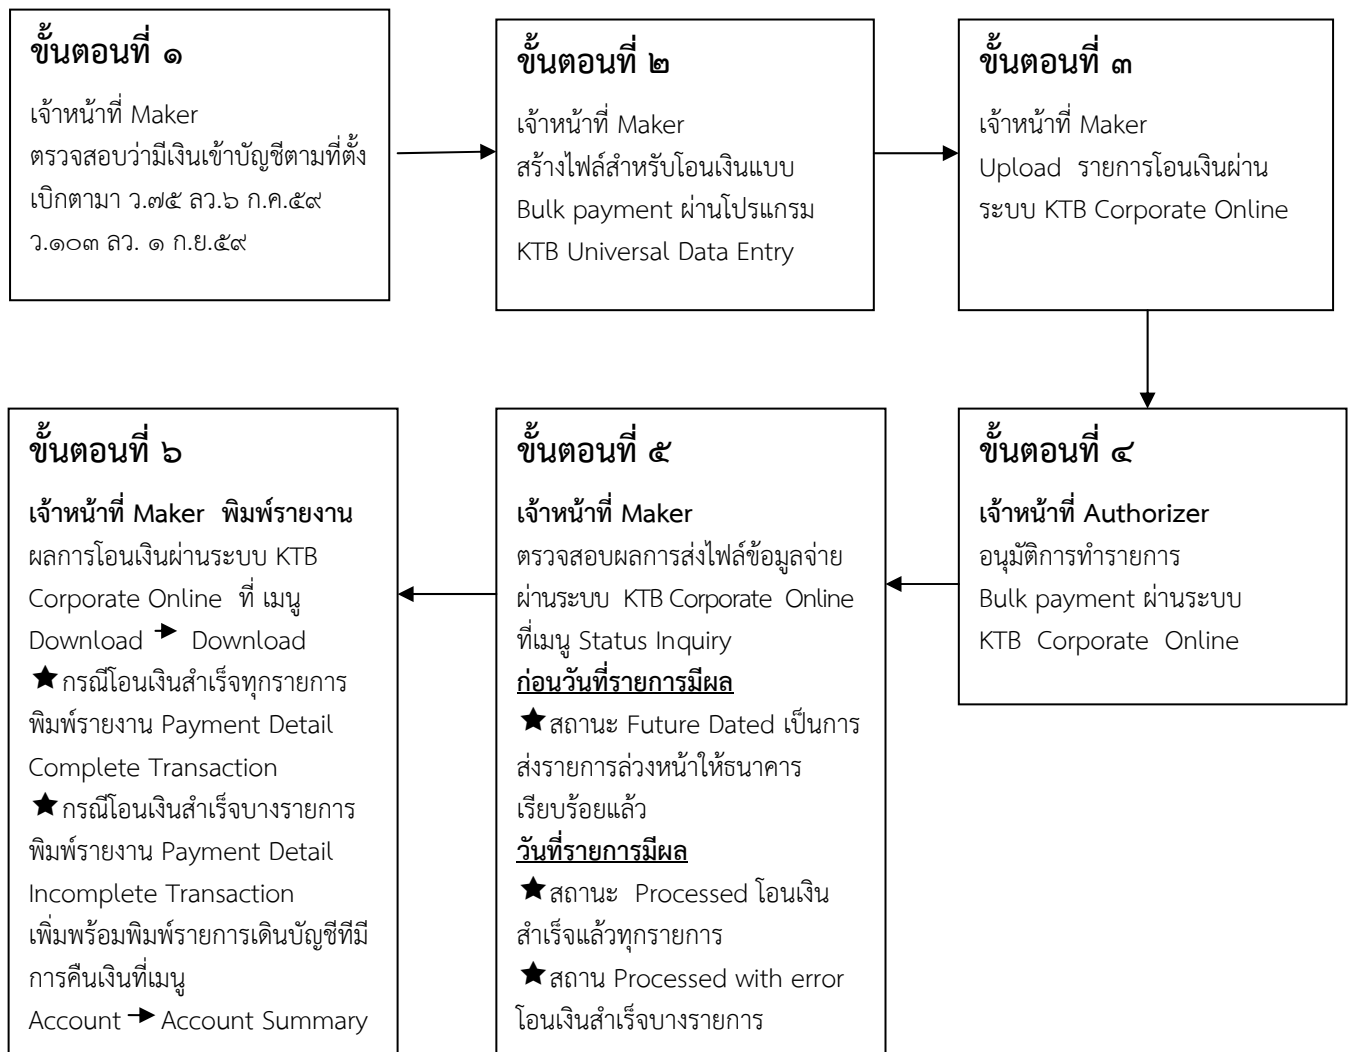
ขั้นตอนที่ ๑

เจ้าหน้าที่ Maker ตรวจสอบว่ามีเงินเข้าบัญชีตามที่ตั้งเบิกตามา ว.๗๕ ลว.๖ ก.ค.๕๙ ว.๑๐๓ ลว. ๑ ก.ย.๕๙

ขั้นตอนที่ ๒

เจ้าหน้าที่ Maker สร้างไฟล์สำหรับโอนเงินแบบ Bulk payment ผ่านโปรแกรม KTB Universal Data Entry

ขั้นตอนที่ ๓

เจ้าหน้าที่ Maker Upload รายการโอนเงินผ่านระบบ KTB Corporate Online

ขั้นตอนที่ ๔

เจ้าหน้าที่ Authorizer
อนุมัติการทำรายการ Bulk payment ผ่านระบบ KTB Corporate Online

ขั้นตอนที่ ๕

เจ้าหน้าที่ Maker
ตรวจสอบผลการส่งไฟล์ข้อมูลจ่ายผ่านระบบ KTB Corporate Online ที่เมนู Status Inquiry
ก่อนวันที่รายการมีผล
★สถานะ Future Dated เป็นการส่งรายการล่วงหน้าให้ธนาคารเรียบร้อยแล้ว
วันที่รายการมีผล
★สถานะ Processed โอนเงินสำเร็จแล้วทุกรายการ
★สถาน Processed with error โอนเงินสำเร็จบางรายการ

ขั้นตอนที่ ๖

เจ้าหน้าที่ Maker พิมพ์รายงาน
ผลการโอนเงินผ่านระบบ KTB Corporate Online ที่ เมนู Download → Download
★กรณีโอนเงินสำเร็จทุกรายการ พิมพ์รายงาน Payment Detail Complete Transaction
★กรณีโอนเงินสำเร็จบางรายการ พิมพ์รายงาน Payment Detail Incomplete Transaction เพิ่มพร้อมพิมพ์รายการเดินบัญชีทีมีการคืนเงินที่เมนู Account → Account Summary